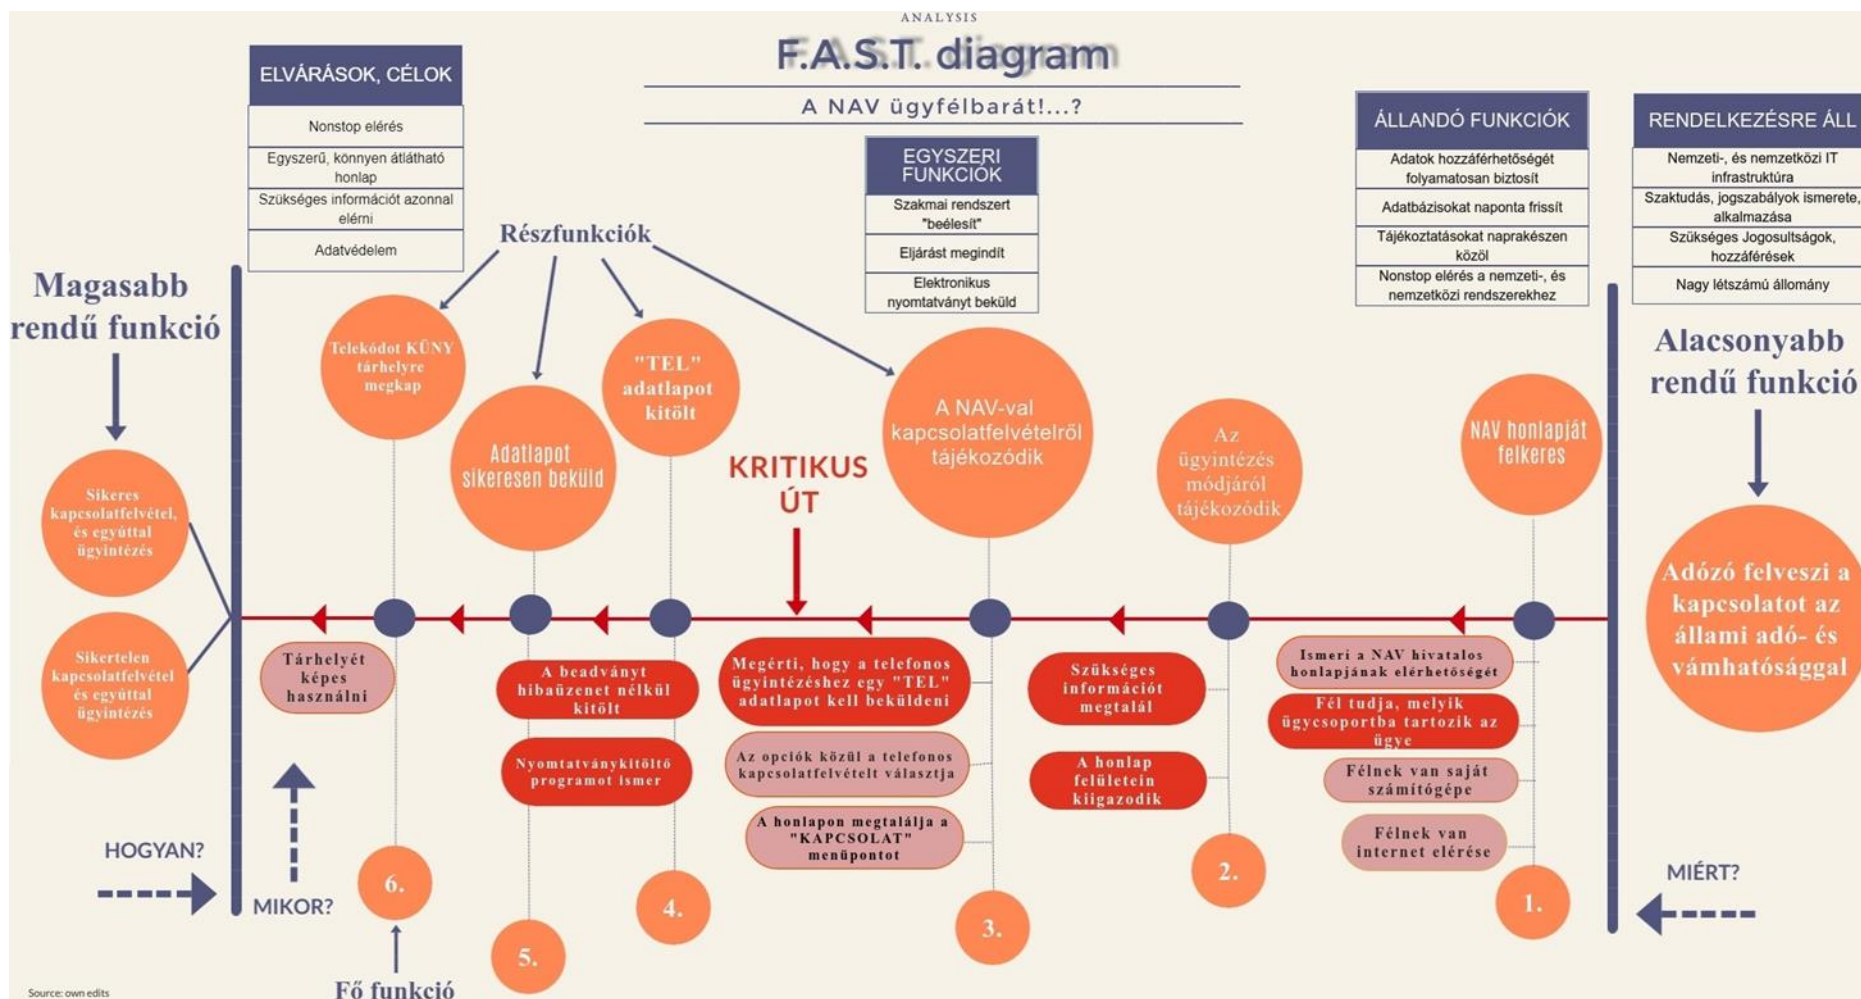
ANALYSIS

F.A.S.T. diagram

A NAV ügyfélbarát!...?

ELVÁRÁSOK, CÉLOK

Nonstop elérés

Egyszerű, könnyen átlátható honlap

Szükséges információt azonnal eléri

Adatvédelem

EGYSZERI FUNKCIÓK

Szakmai rendszert "beélesít"

Eljárást megindít

Elektronikus nyomtatványt beküld

ÁLLANDÓ FUNKCIÓK

Adatok hozzáférhetőségét folyamatosan biztosít

Adatbázisokat naponta frissít

Tájékoztatásokat naprakészen közöl

Nonstop elérés a nemzeti-, és nemzetközi rendszerekhez

RENDELKEZÉSRE ÁLL

Nemzeti-, és nemzetközi IT infrastruktúra

Szaktudás, jogszabályok ismerete, alkalmazása

Szükséges Jogosultságok, hozzáférések

Nagy létszámú állomány

Részfunkciók

Magasabb rendű funkció

Alacsonyabb rendű funkció

Sikeres kapcsolatfelvétel, és egyúttal ügyintézés

Sikertelen kapcsolatfelvétel és egyúttal ügyintézés

Telekódot KÜNY tárhelyre megkap

Adatlapot sikeresen beküld

"TEL" adatlapot kitölt

KRITIKUS ÚT

A NAV-val kapcsolatfelvételről tájékozódik

Az ügyintézés módjáról tájékozódik

NAV honlapját felkeres

Adózó felveszi a kapcsolatot az állami adó- és vámhatósággal

Tárhelyét képes használni

A beadványt hibaüzenet nélkül kitölt

Nyomtatványkitöltő programot ismer

Megérti, hogy a telefonos ügyintézéshez egy "TEL" adatlapot kell beküldeni

Az opciók közül a telefonos kapcsolatfelvételt választja

A honlapon megtalálja a "KAPCSOLAT" menüpontot

Szükséges információt megtalál

A honlap felületein kiigazodik

Ismeri a NAV hivatalos honlapjának elérhetőségét

Fél tudja, melyik ügycsoportba tartozik az ügye

Félnek van saját számítógépe

Félnek van internet elérése

HOGYAN?

MIKOR?

MIÉRT?

6.

5.

4.

3.

2.

1.

Fő funkció

Source: own edits